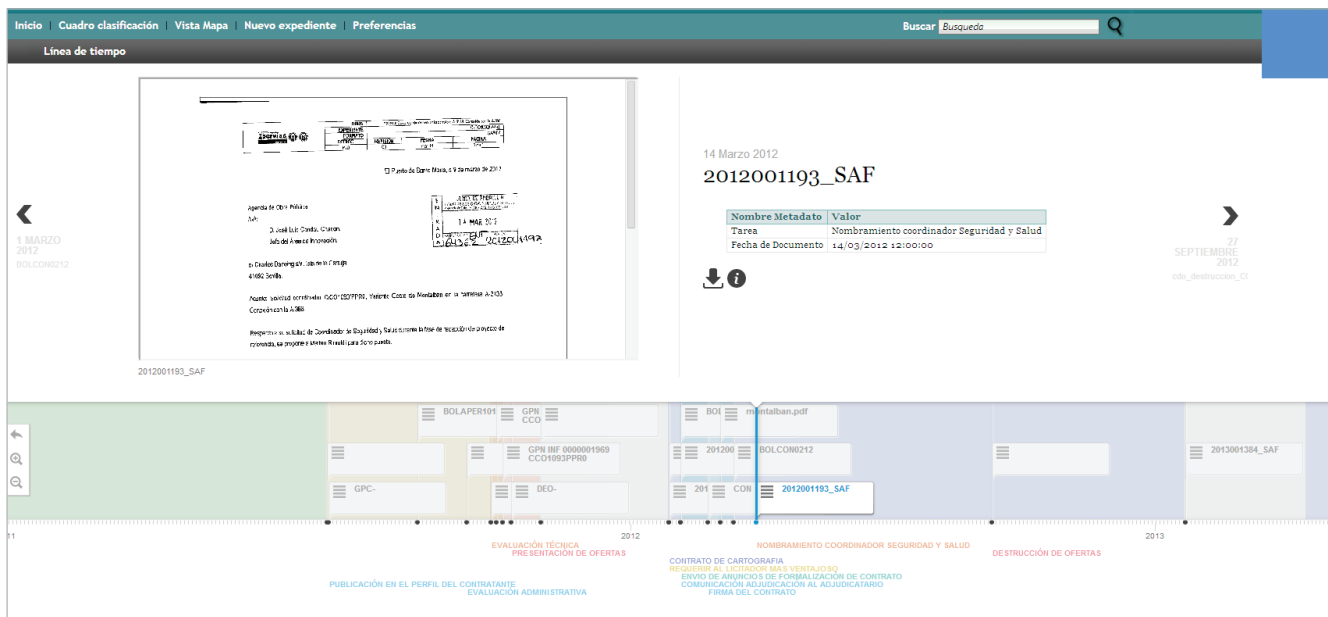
Inicio | Cuadro clasificación | Vista Mapa | Nuevo expediente | Preferencias

Buscar Busqueda

Línea de tiempo

El Puerto de Santa María, a 9 de marzo de 2012

Agencia de Obra Pública
A/A:
D. José Luis Condés Chacón
Jefe del Área de Innovación

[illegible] Sevilla.

Asunto: Solicitud coordinador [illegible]

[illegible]

2012001193_SAF

14 MAR 2012

‹
1 MARZO
2012
BOLCON0212

14 Marzo 2012
2012001193_SAF

| Nombre Metadato | Valor |
|---|---|
| Tarea | Nombramiento coordinador Seguridad y Salud |
| Fecha de Documento | 14/03/2012 12:00:00 |

›
27
SEPTIEMBRE
2012
cdo_destruccion_Cl

BOLAPER101
GPN CCO
BOL
montalban.pdf
GPN INF 0000001969 CCO1093PPR0
201200
BOLCON0212
2013001384_SAF
GPC-
DEO-
201
CON
2012001193_SAF

11
2012
2013

EVALUACIÓN TÉCNICA
PRESENTACIÓN DE OFERTAS
NOMBRAMIENTO COORDINADOR SEGURIDAD Y SALUD
DESTRUCCIÓN DE OFERTAS
CONTRATO DE CARTOGRAFIA
REQUERIR AL LICITADOR MAS VENTAJOSO
ENVIO DE ANUNCIOS DE FORMALIZACIÓN DE CONTRATO
PUBLICACIÓN EN EL PERFIL DEL CONTRATANTE
COMUNICACIÓN ADJUDICACIÓN AL ADJUDICATARIO
EVALUACIÓN ADMINISTRATIVA
FIRMA DEL CONTRATO